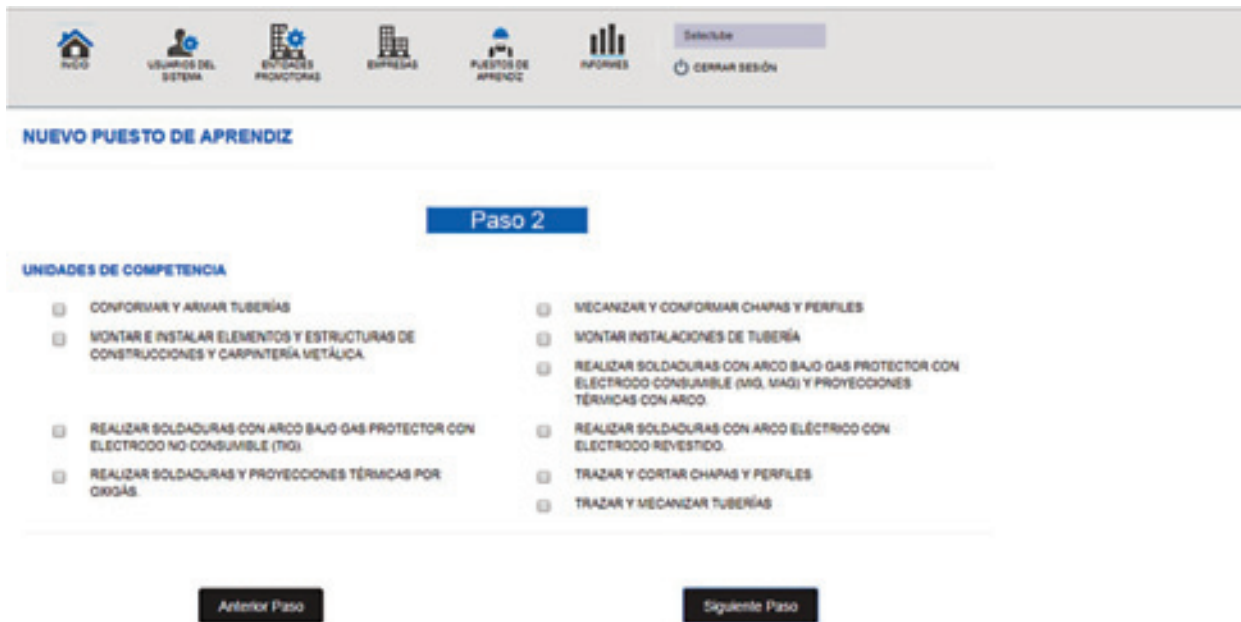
INICIO USUARIOS DEL SISTEMA ENTIDADES PROMOTORAS EMPRESAS PUESTOS DE APRENDIZ INFORMES Selectube CERRAR SESIÓN

NUEVO PUESTO DE APRENDIZ

Paso 2

UNIDADES DE COMPETENCIA

CONFORMAR Y ARMAR TUBERÍAS

MONTAR E INSTALAR ELEMENTOS Y ESTRUCTURAS DE CONSTRUCCIONES Y CARPINTERÍA METÁLICA.

REALIZAR SOLDADURAS CON ARCO BAJO GAS PROTECTOR CON ELECTRODO NO CONSUMIBLE (TIG).

REALIZAR SOLDADURAS Y PROYECCIONES TÉRMICAS POR OXIGÁS.

MECANIZAR Y CONFORMAR CHAPAS Y PERFILES

MONTAR INSTALACIONES DE TUBERÍA

REALIZAR SOLDADURAS CON ARCO BAJO GAS PROTECTOR CON ELECTRODO CONSUMIBLE (MIG, MAG) Y PROYECCIONES TÉRMICAS CON ARCO.

REALIZAR SOLDADURAS CON ARCO ELÉCTRICO CON ELECTRODO REVESTIDO.

TRAZAR Y CORTAR CHAPAS Y PERFILES

TRAZAR Y MECANIZAR TUBERÍAS

Anterior Paso

Siguiente Paso